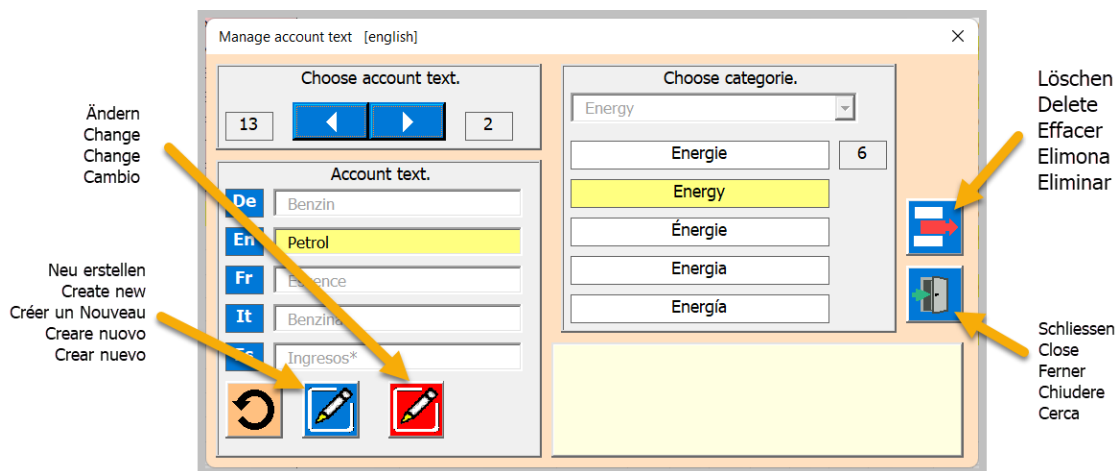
Manage account text [english]

×

Choose account text.

13

2

Account text.

De Benzin

En Petrol

Fr E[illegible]ence

It Benzin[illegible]

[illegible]s Ingresos*

Choose categorie.

Energy

Energie

6

Energy

Énergie

Energia

Energía

Ändern
Change
Change
Cambio

Neu erstellen
Create new
Créer un Nouveau
Creare nuovo
Crear nuevo

Löschen
Delete
Effacer
Elimona
Eliminar

Schliessen
Close
Ferner
Chiudere
Cerca